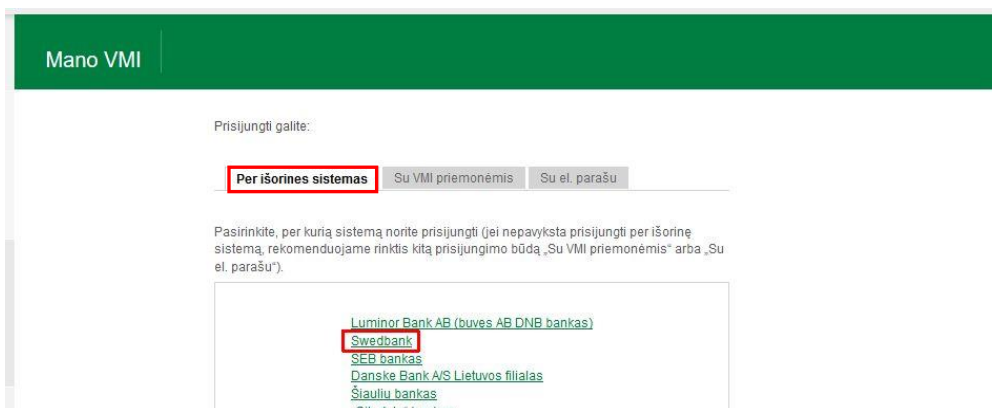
Mano VMI

Prisijungti galite:

Per išorines sistemas | Su VMI priemonėmis | Su el. parašu

Pasirinkite, per kurią sistemą norite prisijungti (jei nepavyksta prisijungti per išorinę sistemą, rekomenduojame rinktis kitą prisijungimo būdą „Su VMI priemonėmis“ arba „Su el. parašu“).

Luminor Bank AB (buvęs AB DNB bankas)
Swedbank
SEB bankas
Danske Bank A/S Lietuvos filialas
Šiaulių bankas
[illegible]